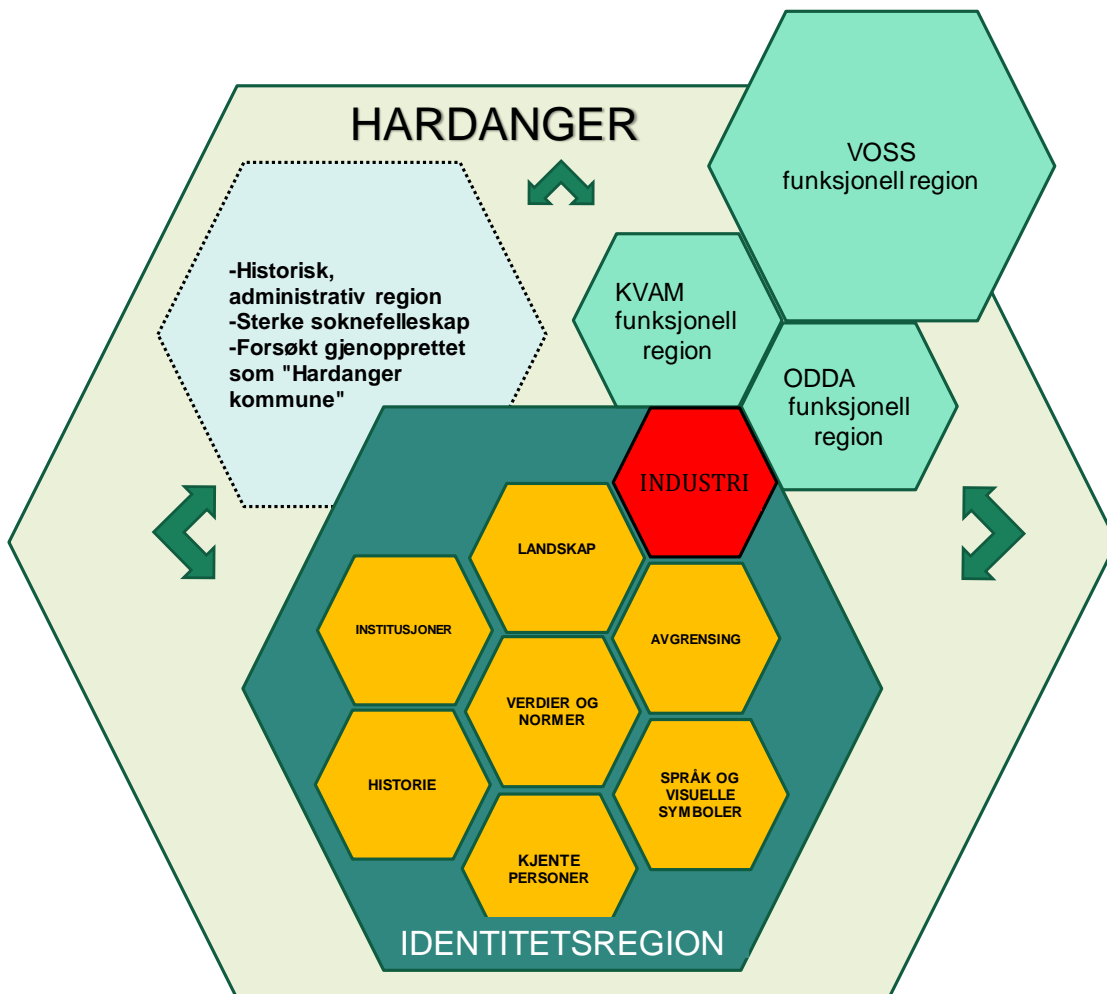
HARDANGER

VOSS funksjonell region

-Historisk, administrativ region
-Sterke soknefelleskap
-Forsøkt gjenopprettet som "Hardanger kommune"

KVAM funksjonell region

ODDA funksjonell region

INDUSTRI

LANDSKAP

INSTITUSJONER

AVGRENSING

VERDIER OG NORMER

HISTORIE

SPRÅK OG VISUELLE SYMBOLER

KJENTE PERSONER

IDENTITETSREGION